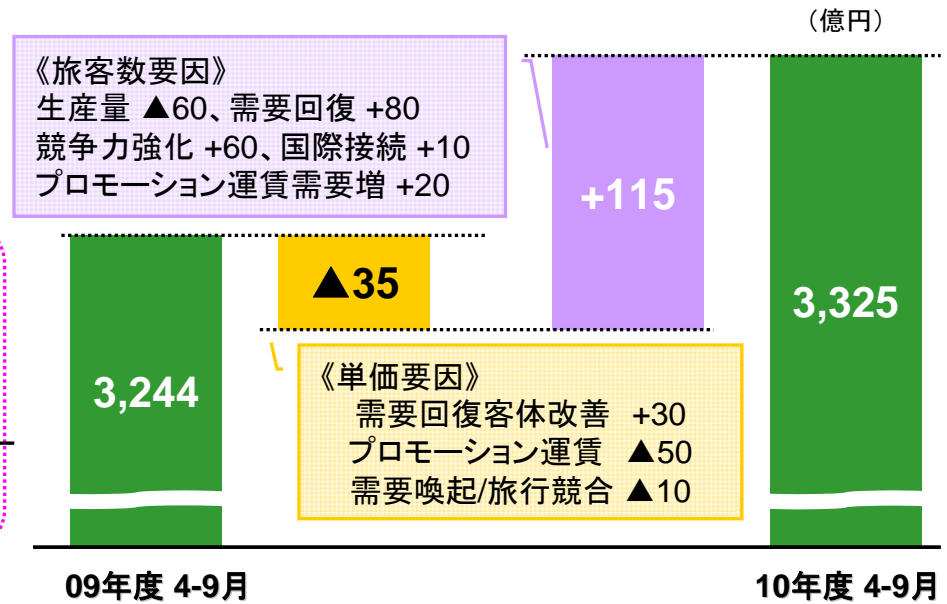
（億円）

《旅客数要因》
生産量 ▲60、需要回復 +80
競争力強化 +60、国際接続 +10
プロモーション運賃需要増 +20

+115

▲35

3,244

3,325

《単価要因》
需要回復客体改善 +30
プロモーション運賃 ▲50
需要喚起/旅行競合 ▲10

09年度 4-9月

10年度 4-9月